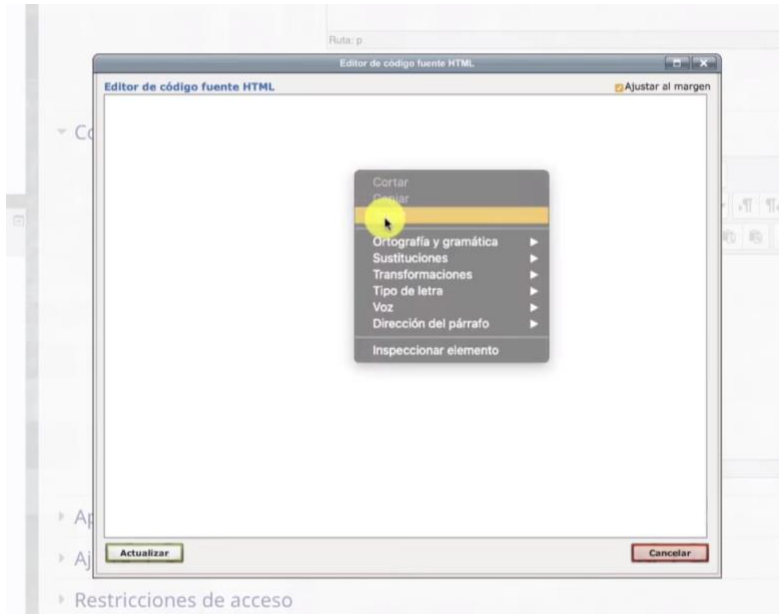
Ruta: p

Editor de código fuente HTML

Editor de código fuente HTML

Ajustar al margen

Co

Cortar
Copiar
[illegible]
Ortografía y gramática ▶
Sustituciones ▶
Transformaciones ▶
Tipo de letra ▶
Voz ▶
Dirección del párrafo ▶
Inspeccionar elemento

Ap

Aj

Actualizar

Cancelar

Restricciones de acceso